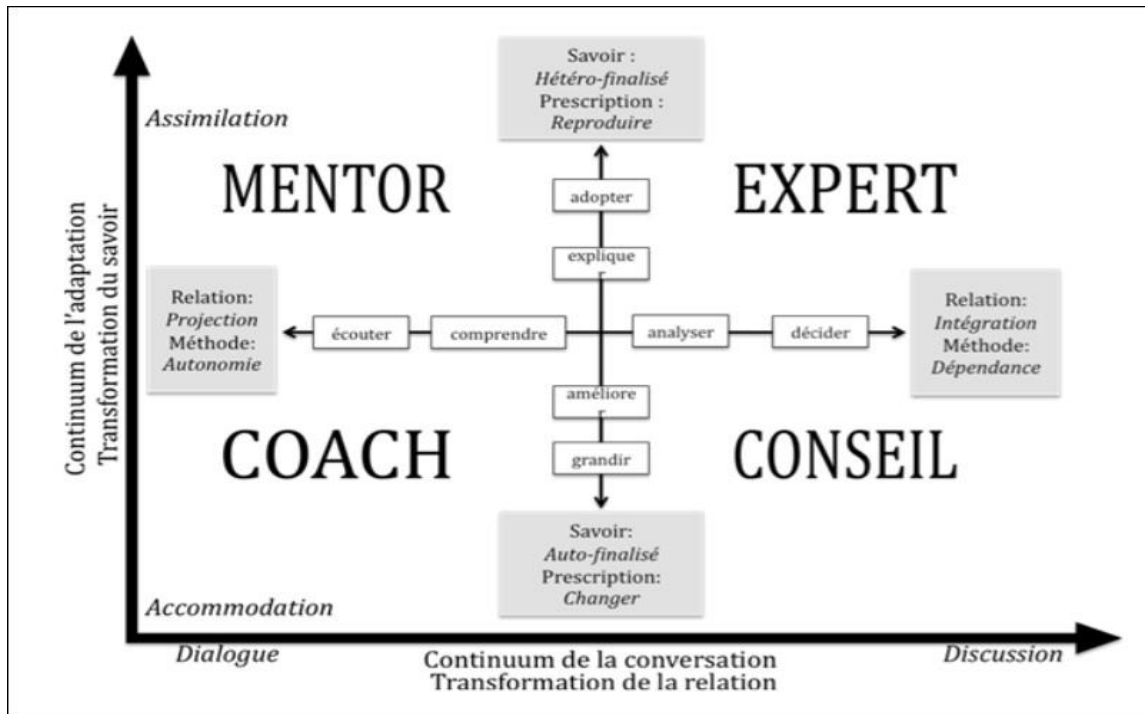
Continuum de l'adaptation
Transformation du savoir

Assimilation

Savoir :
*Hétéro-finalisé*
Prescription :
*Reproduire*

adopter

MENTOR

EXPERT

explique

Relation:
*Projection*
Méthode:
*Autonomie*

écouter

comprendre

analyser

décider

Relation:
*Intégration*
Méthode:
*Dépendance*

améliore

COACH

CONSEIL

grandir

Savoir:
*Auto-finalisé*
Prescription:
*Changer*

Accommodation

Dialogue

Continuum de la conversation
Transformation de la relation

Discussion